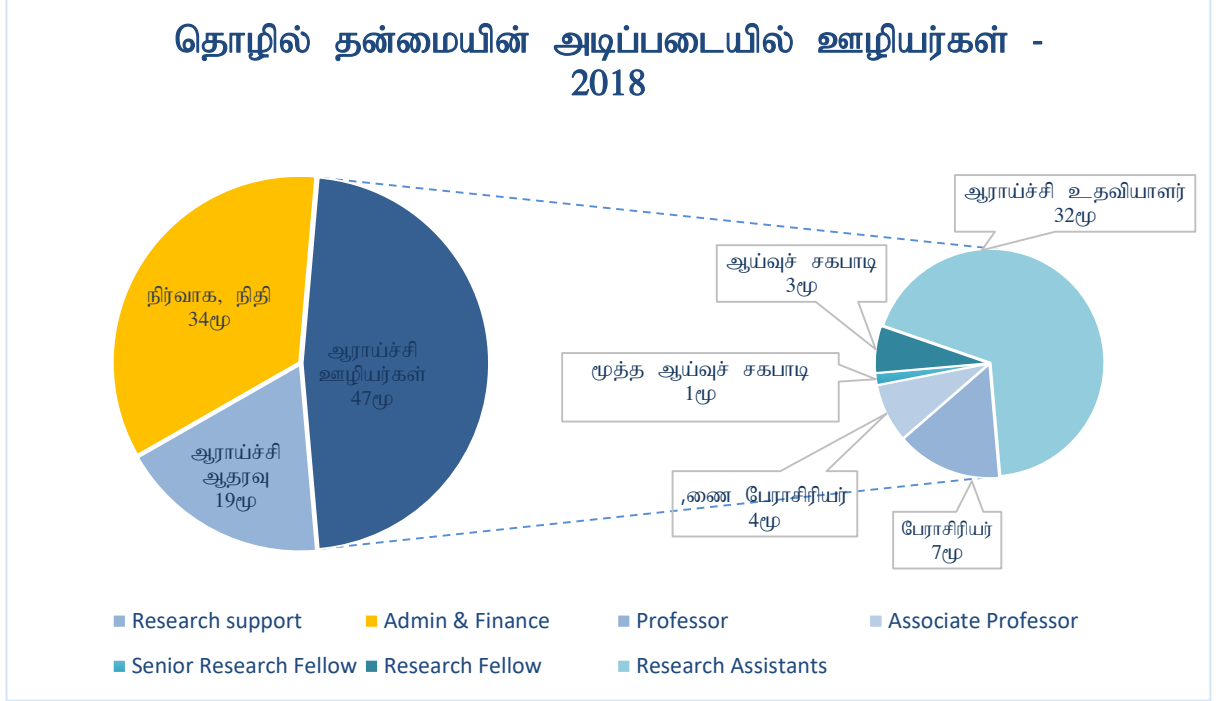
தொழில் தன்மையின் அடிப்படையில் ஊழியர்கள் - 2018

நிர்வாக, நிதி
34மூ

ஆராய்ச்சி
ஊழியர்கள்
47மூ

ஆராய்ச்சி
ஆதரவு
19மூ

ஆராய்ச்சி உதவியாளர்
32மூ

ஆய்வுச் சகபாடி
3மூ

மூத்த ஆய்வுச் சகபாடி
1மூ

,ணை பேராசிரியர்
4மூ

பேராசிரியர்
7மூ

Research support
Admin & Finance
Professor
Associate Professor
Senior Research Fellow
Research Fellow
Research Assistants